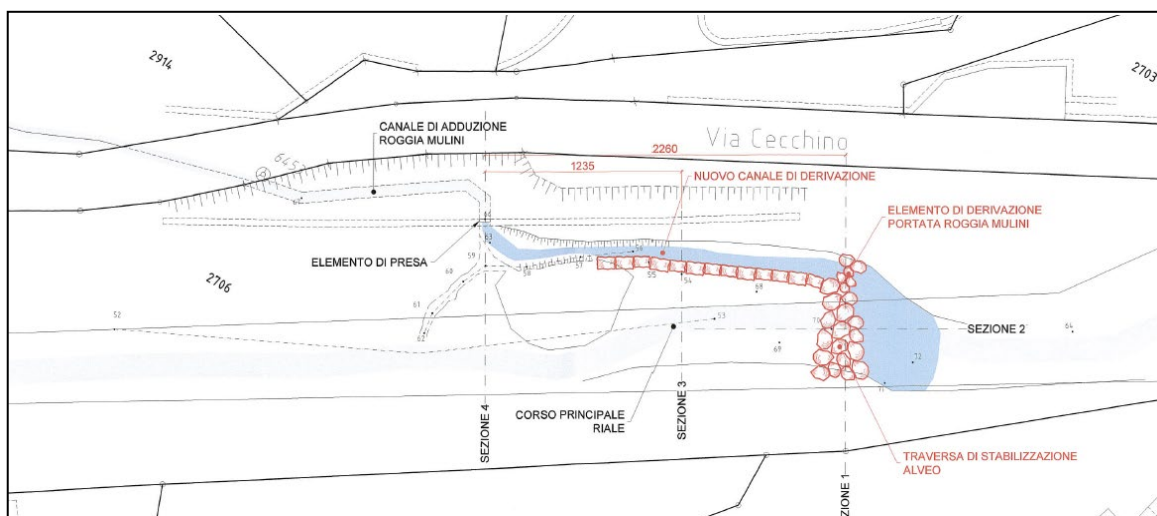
2914

2703

CANALE DI ADDUZIONE
ROGGIA MULINI

Via Cecchino

2260

1235

NUOVO CANALE DI DERIVAZIONE

ELEMENTO DI DERIVAZIONE
PORTATA ROGGIA MULINI

ELEMENTO DI PRESA

2706

52

SEZIONE 2

64

CORSO PRINCIPALE
RIALE

SEZIONE 4

SEZIONE 3

TRAVERSA DI STABILIZZAZIONE
ALVEO

SEZIONE 1